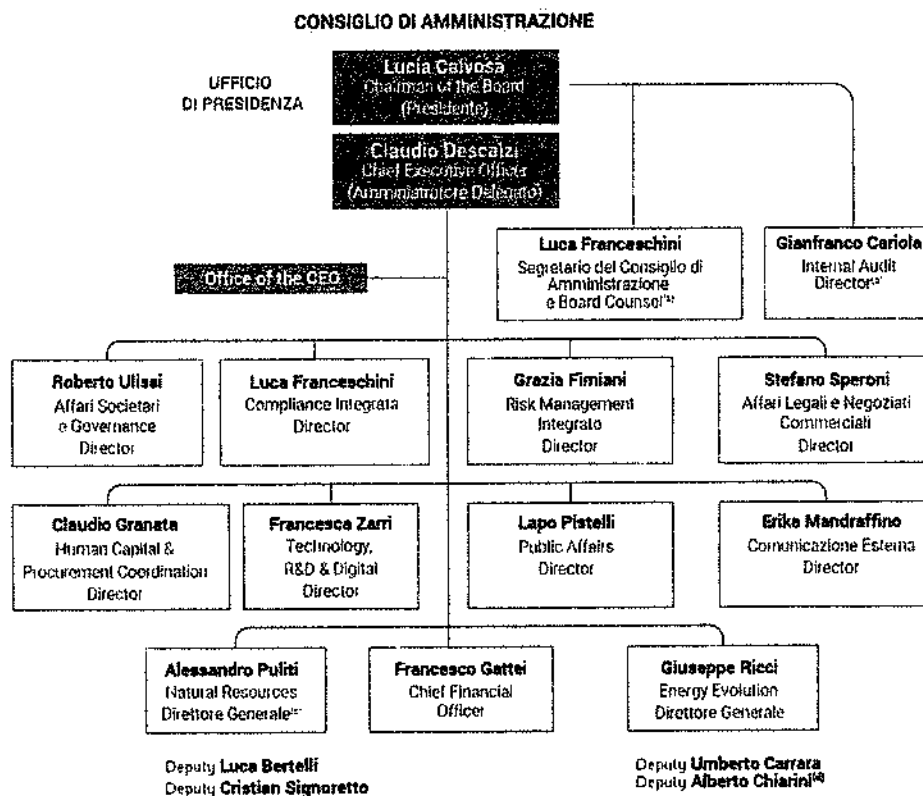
CONSIGLIO DI AMMINISTRAZIONE

UFFICIO
DI PRESIDENZA

Lucia Calvosa
Chairman of the Board
(Presidente)

Claudio Descalzi
Chief Executive Officer
(Amministratore Delegato)

Office of the CEO

Luca Franceschini
Segretario del Consiglio di Amministrazione e Board Counsel$^{(1)}$

Gianfranco Cariola
Internal Audit Director$^{(2)}$

Roberto Ulissi
Affari Societari e Governance
Director

Luca Franceschini
Compliance Integrata
Director

Grazia Fimiani
Risk Management Integrato
Director

Stefano Speroni
Affari Legali e Negoziati Commerciali
Director

Claudio Granata
Human Capital & Procurement Coordination
Director

Francesca Zarri
Technology, R&D & Digital
Director

Lapo Pistelli
Public Affairs
Director

Erika Mandraffino
Comunicazione Esterna
Director

Alessandro Puliti
Natural Resources
Direttore Generale$^{(3)}$

Francesco Gattei
Chief Financial Officer

Giuseppe Ricci
Energy Evolution
Direttore Generale

Deputy Luca Bertelli
Deputy Cristian Signoretto

Deputy Umberto Carrara
Deputy Alberto Chiarini$^{(4)}$